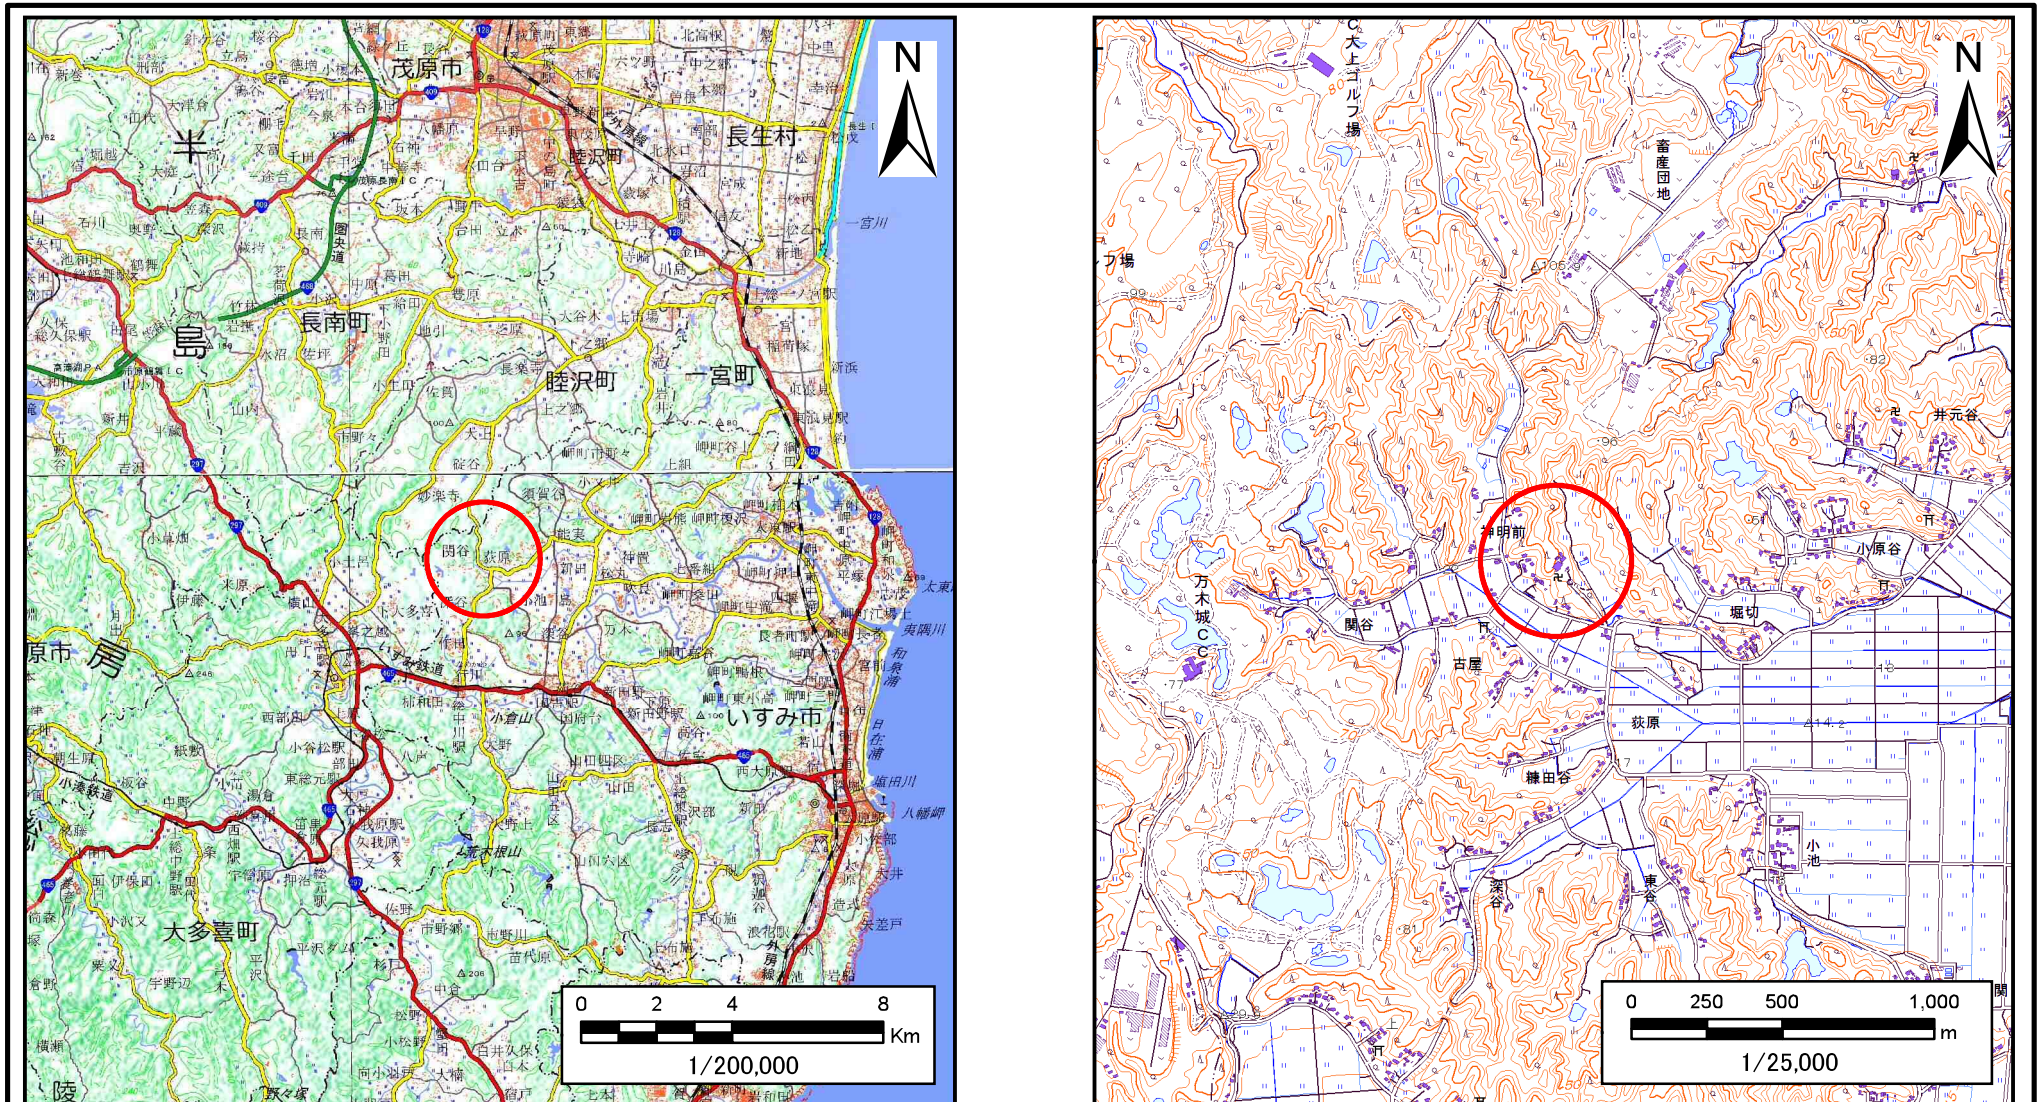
N

茂原市
長生村
一宮川
長南町
睦沢町
一宮町
半
島
房
原市
いすみ市
大多喜町
太東崎
東隅川
夷隅川
日在浦
塩田川
八幡岬
関谷
荻原
砂楽寺
須賀谷
小倉山
いすみ鉄道
小湊鉄道
外房線
陵

0 2 4 8
Km
1/200,000

N

大上ゴルフ場
畜産団地
フ場
万木城CC
神明前
小原谷
井元谷
関谷
古屋
堀切
荻原
糠田谷
深谷
東谷
小池
卍
卍
卍
関

0 250 500 1,000
m
1/25,000